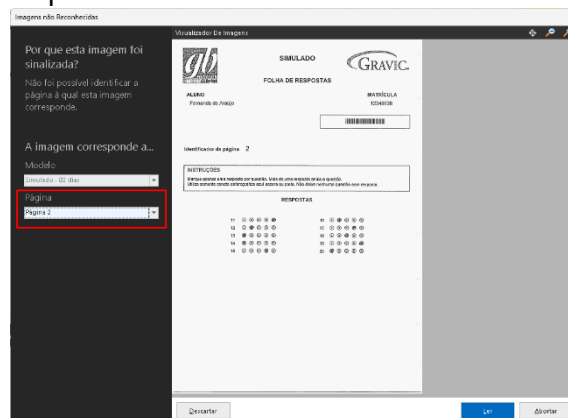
Imagens não Reconhecidas

Por que esta imagem foi sinalizada?

Não foi possível identificar a página à qual esta imagem corresponde.

A imagem corresponde a...

Modelo

Simulado - 02 dias

Página

Página 2

Visualizador De Imagens

SIMULADO

GRAVIC

FOLHA DE RESPOSTAS

ALUNO
Fernanda de Araújo

MATRÍCULA
12345638

Identificador da página 2

INSTRUÇÕES
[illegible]

RESPOSTAS

11
12
13
14
15

16
17
18
19
20

Descartar

Ler

Abortar